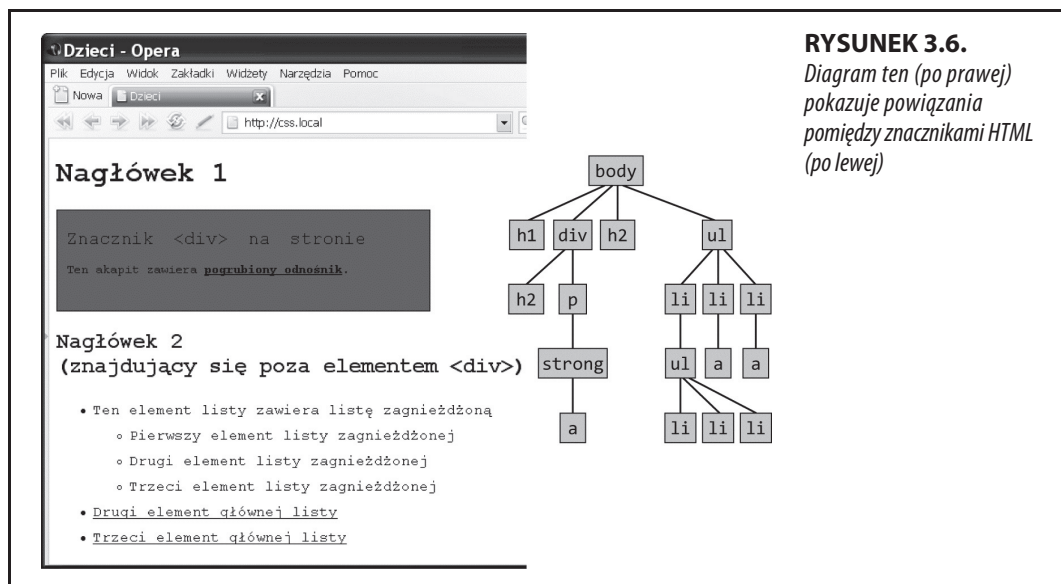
Dzieci - Opera

Plik Edycja Widok Zakładki Widżety Narzędzia Pomoc

Nowa Dzieci

http://css.local

Nagłówek 1

Znacznik <div> na stronie

Ten akapit zawiera **pogrubiony odnośnik**.

Nagłówek 2 (znajdujący się poza elementem <div>)

- Ten element listy zawiera listę zagnieżdżoną
  - Pierwszy element listy zagnieżdżonej
  - Drugi element listy zagnieżdżonej
  - Trzeci element listy zagnieżdżonej
- Drugi element głównej listy
- Trzeci element głównej listy

body

h1 div h2 ul

h2 p li li li

strong ul a a

a li li li

**RYSUNEK 3.6.**
*Diagram ten (po prawej) pokazuje powiązania pomiędzy znacznikami HTML (po lewej)*